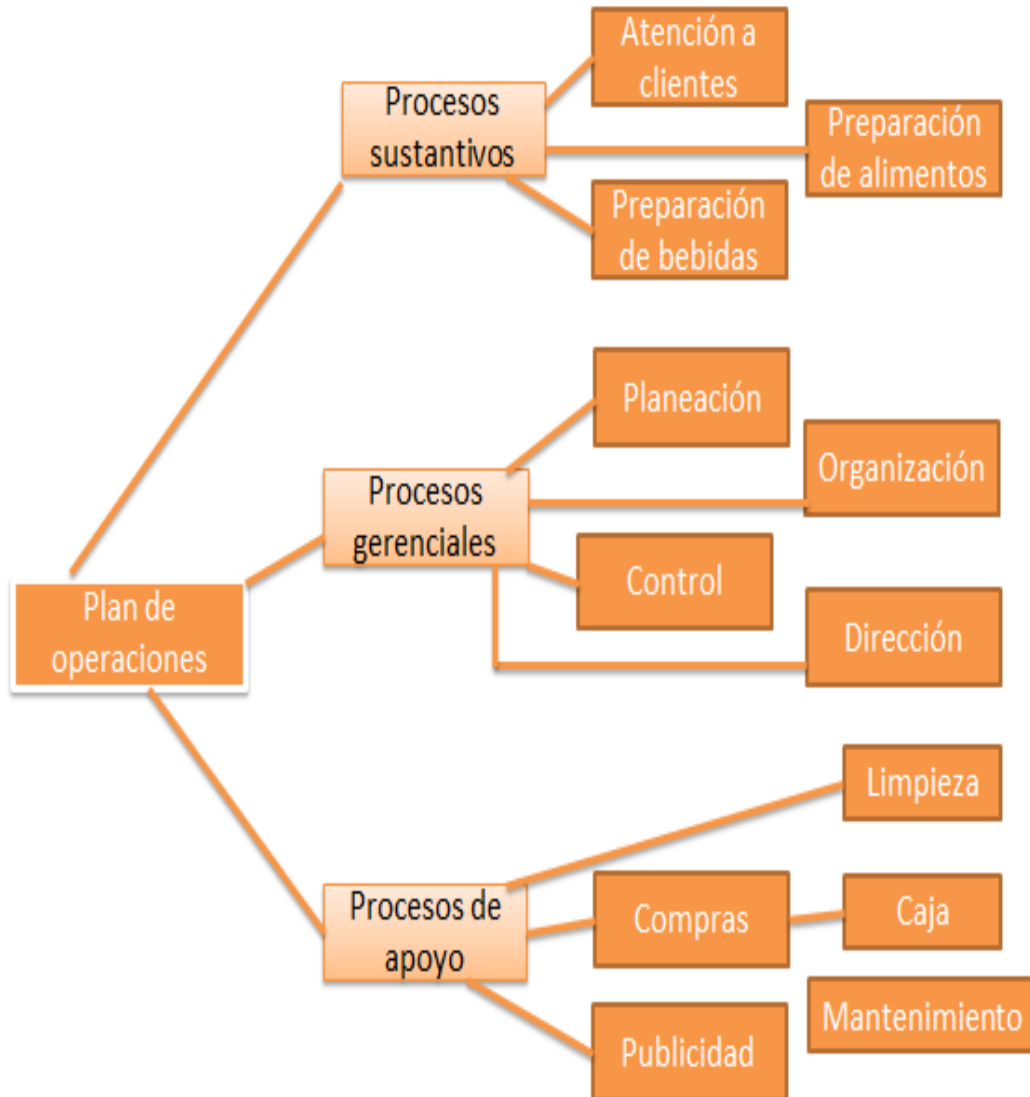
Plan de operaciones

Procesos sustantivos

Atención a clientes

Preparación de alimentos

Preparación de bebidas

Procesos gerenciales

Planeación

Organización

Control

Dirección

Procesos de apoyo

Limpieza

Compras

Caja

Mantenimiento

Publicidad